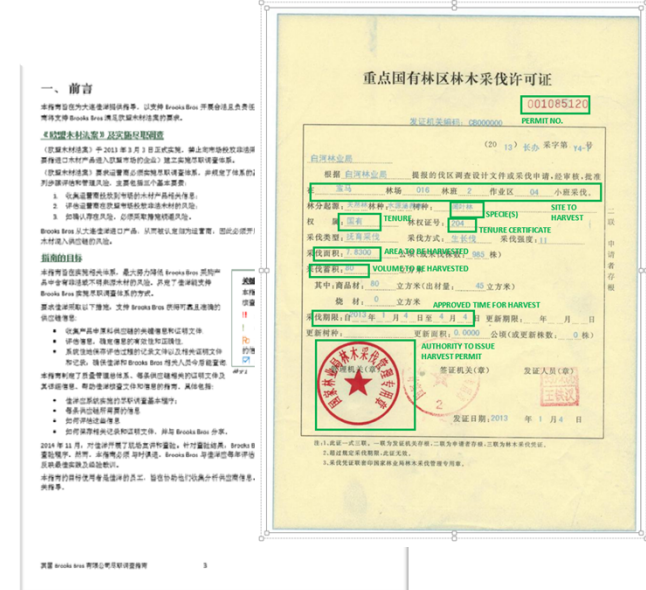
一、前言

本指南旨在为大连港湾供应商，以支持 Brooks Bros 开展合法且负责任的采购要求 Brooks Bros 满足欧盟木材法案的要求。

《欧盟木材法案》及实施尽职调查

《欧盟木材法案》于 2013 年 3 月 3 日正式实施。禁止向市场投放非法采伐的木材产品进入欧盟市场的企业，建立实施尽职调查体系。

《欧盟木材法案》要求运营商必须实施尽职调查体系，并规定了体系的三个方面以评估和管理风险，主要包括以下三个要素：

1. 收集运营商投放到市场的木材产品相关信息；
2. 评估木材产品来源于非法采伐的风险；
3. 如确认存在风险，必须采取降低措施降低风险。

Brooks Bros 从事 ... 运营商 ... 木材进入供应链的风险。

指南的目标

本指南旨在指导相关供应商，最大限度降低 Brooks Bros 采购产品中含有非法采伐木材的风险。为了更好理解 Brooks Bros 实施尽职调查体系的方式。

本指南所介绍的，Brooks Bros 使用可靠且透明的供应链信息：

• 收集产品中原木供应链的关键信息和证明文件
• 评估信息，确定信息的有效性和可靠性。
• 系统性地保存评估过程的记录文件以及相关证明文件
  如此，确保便利 Brooks Bros 相关人员今后能查阅。

本指南明确了所有供应链信息，包括全部相关的证明文件及其信息，帮助企业理解文件和信息的用途。具体包括：

• 信息应该如何实施尽职调查体系
• 每条供应链所需要的信息
• 如何评估这些信息
• 如何保存相关记录和证明文件，并与 Brooks Bros 分享

2014 年 11 月，对 ... Brooks Bros ...

本指南的目标受众是信息的员工，旨在协助他们收集和分析供应商信息。

英国 Brooks Bros 有限公司尽职调查指南　　3

重点国有林区林木采伐许可证

001085120
PERMIT NO.

发证机关编码：CB000000

(2013) 长办 采字第 74 号

白河林业局

根据 白河林业局 提报的伐区调查设计文件或采伐申请，经审核，批准在 露水河 林场 016 林班 2 作业区 04 小班采伐，林分起源：人工林 树种：... 林种：... 权属：国有 林权证号：204 采伐类型：抚育采伐 采伐方式：生长伐 采伐强度：%
采伐面积：7.8300 公顷 采伐蓄积：985 立方米
其中：商品材：80 立方米（出材量：45 立方米）
烧材：0 立方米
采伐期限：自 2013 年 1 月 4 日至 年 4 月 4 日
更新树种：... 更新面积：0.0000 公顷（更新期限： 年 月 日前）

签证机关（章）　　发证人员（章）

签证日期：2013 年 1 月 日

注：本证一式三联，一联为发证机关存根，二联为申请者存根，三联为林木采伐后检查验收。
填写此证必须使用蓝黑墨水。
本证由国家林业局统一印制。

二联　申请者存根

国家林业局林木采伐管理专用章

PERMIT NO.
SPECIE(S)
SITE TO HARVEST
TENURE
TENURE CERTIFICATE
AREA TO BE HARVESTED
VOLUME TO BE HARVESTED
APPROVED TIME FOR HARVEST
AUTHORITY TO ISSUE HARVEST PERMIT